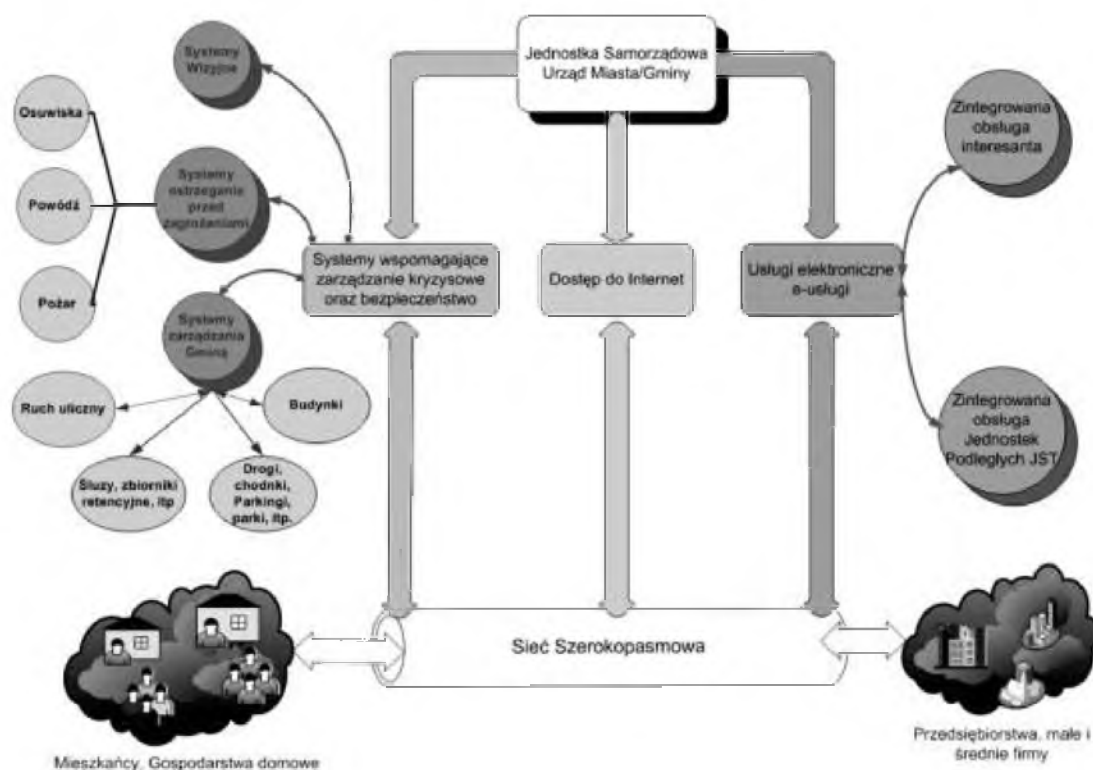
Jednostka Samorządowa Urząd Miasta/Gminy

Systemy Wizyjne

Osuwiska

Powódź

Pożar

Systemy ostrzegania przed zagrożeniami

Systemy wspomagające zarządzanie kryzysowe oraz bezpieczeństwo

Dostęp do Internet

Usługi elektroniczne i e-usługi

Zintegrowana obsługa interesanta

Zintegrowana obsługa Jednostek Podległych JST

Systemy zarządzania Gminą

Ruch uliczny

Budynki

Śluzy, zbiorniki retencyjne, itp

Drogi, chodniki, Parkingi, parki, itp.

Sieć Szerokopasmowa

Mieszkańcy, Gospodarstwa domowe

Przedsiębiorstwa, małe i średnie firmy